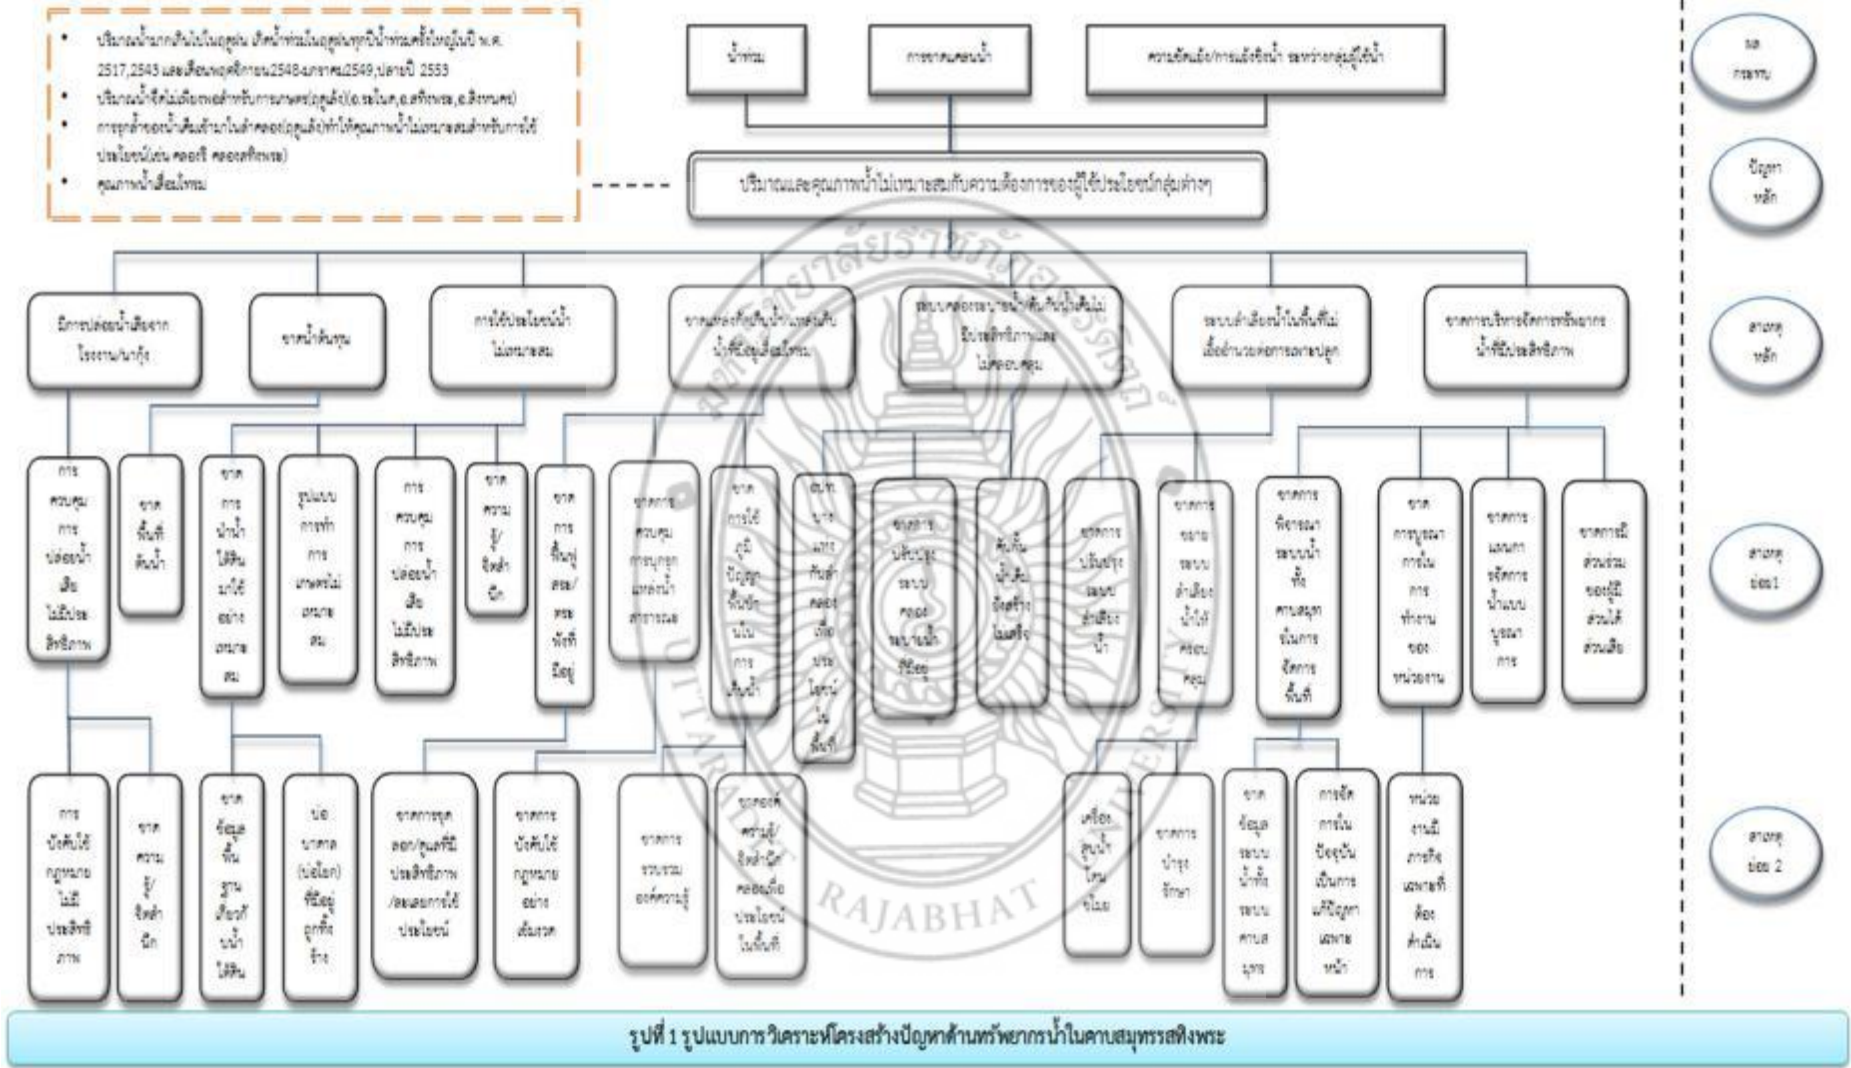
• ปริมาณน้ำมากเกินไปในลุ่มน้ำ เกิดน้ำท่วมในลุ่มน้ำทุกปี น้ำท่วมครั้งใหญ่ในปี พ.ศ. 2517,2543 และเดือนพฤศจิกายน2548-มกราคม2549,ปลายปี 2553
• ปริมาณน้ำที่ไม่เพียงพอสำหรับการเกษตร(ฤดูแล้ง)(อ.ระโนด,อ.สทิงพระ,อ.สิงหนคร)
• การรุกล้ำของน้ำเค็มเข้ามาในลำคลอง(ฤดูแล้ง)ทำให้คุณภาพน้ำไม่เหมาะสมสำหรับการใช้ประโยชน์(เช่น คลองรี คลองสทิงพระ)
• คุณภาพน้ำเสื่อมโทรม

น้ำท่วม

การขาดแคลนน้ำ

ความขัดแย้ง/การแย่งชิงน้ำ ระหว่างกลุ่มผู้ใช้น้ำ

ผล กระทบ

ปริมาณและคุณภาพน้ำไม่เหมาะสมกับความต้องการของผู้ใช้ประโยชน์กลุ่มต่างๆ

ปัญหา หลัก

มีการปล่อยน้ำเสียจากโรงงาน/นากุ้ง

ขาดน้ำต้นทุน

การใช้ประโยชน์น้ำไม่เหมาะสม

ขาดแหล่งกักเก็บน้ำ/แหล่งเก็บน้ำที่มีอยู่เสื่อมโทรม

ระบบคลองระบายน้ำที่มีอยู่ไม่มีประสิทธิภาพและไม่ครอบคลุม

ระบบส่งน้ำในพื้นที่ไม่เอื้ออำนวยต่อการเพาะปลูก

ขาดการบริหารจัดการทรัพยากรน้ำที่มีประสิทธิภาพ

สาเหตุ หลัก

การควบคุมการปล่อยน้ำเสียไม่มีประสิทธิภาพ

ขาดพื้นที่ต้นน้ำ

ขาดการนำน้ำใต้ดินมาใช้อย่างเหมาะสม

รูปแบบการทำการเกษตรไม่เหมาะสม

การควบคุมการปล่อยน้ำเสียไม่มีประสิทธิภาพ

ขาดความรู้/จิตสำนึก

ขาดการฟื้นฟูสระ/หนองที่มีอยู่

ขาดการควบคุมการบุกรุกแหล่งน้ำสาธารณะ

ขาดการใช้ภูมิปัญญาท้องถิ่นในการเก็บน้ำ

ขาดการกักเก็บน้ำคลองเพื่อใช้ประโยชน์ในพื้นที่

ขาดการปรับปรุงระบบคลองระบายน้ำที่มีอยู่

คันกั้นน้ำเค็ม ยังสร้างไม่เสร็จ

ขาดการปรับปรุงระบบส่งน้ำ

ขาดการขยายระบบส่งน้ำให้ครอบคลุม

ขาดการพิจารณาระบบน้ำทั้งคาบสมุทรในการจัดการพื้นที่

ขาดการบูรณาการในการทำงานของหน่วยงาน

ขาดการแผนการจัดการน้ำแบบบูรณาการ

ขาดการมีส่วนร่วมของผู้มีส่วนได้ส่วนเสีย

สาเหตุ ย่อย 1

การบังคับใช้กฎหมายไม่มีประสิทธิภาพ

ขาดความรู้/จิตสำนึก

ขาดข้อมูลพื้นฐานเกี่ยวกับน้ำใต้ดิน

บ่อบาดาล(บ่อโยก) ที่มีอยู่ถูกทิ้งร้าง

ขาดการขุดลอก/ดูแลที่มีประสิทธิภาพ/ลดผลกระทบการใช้ประโยชน์

ขาดการบังคับใช้กฎหมายอย่างเข้มงวด

ขาดการรวบรวมองค์ความรู้

ขาดองค์ความรู้/จิตสำนึกคลองเพื่อประโยชน์ในพื้นที่

เครื่องสูบน้ำไม่เพียงพอ

ขาดการบำรุงรักษา

ขาดข้อมูลระบบน้ำทั้งระบบคาบสมุทร

การจัดการในปัจจุบันเป็นการแก้ปัญหาเฉพาะหน้า

หน่วยงานมีภารกิจเฉพาะที่ต้องดำเนินการ

สาเหตุ ย่อย 2

รูปที่ 1 รูปแบบการวิเคราะห์โครงสร้างปัญหาด้านทรัพยากรน้ำในคาบสมุทรสทิงพระ